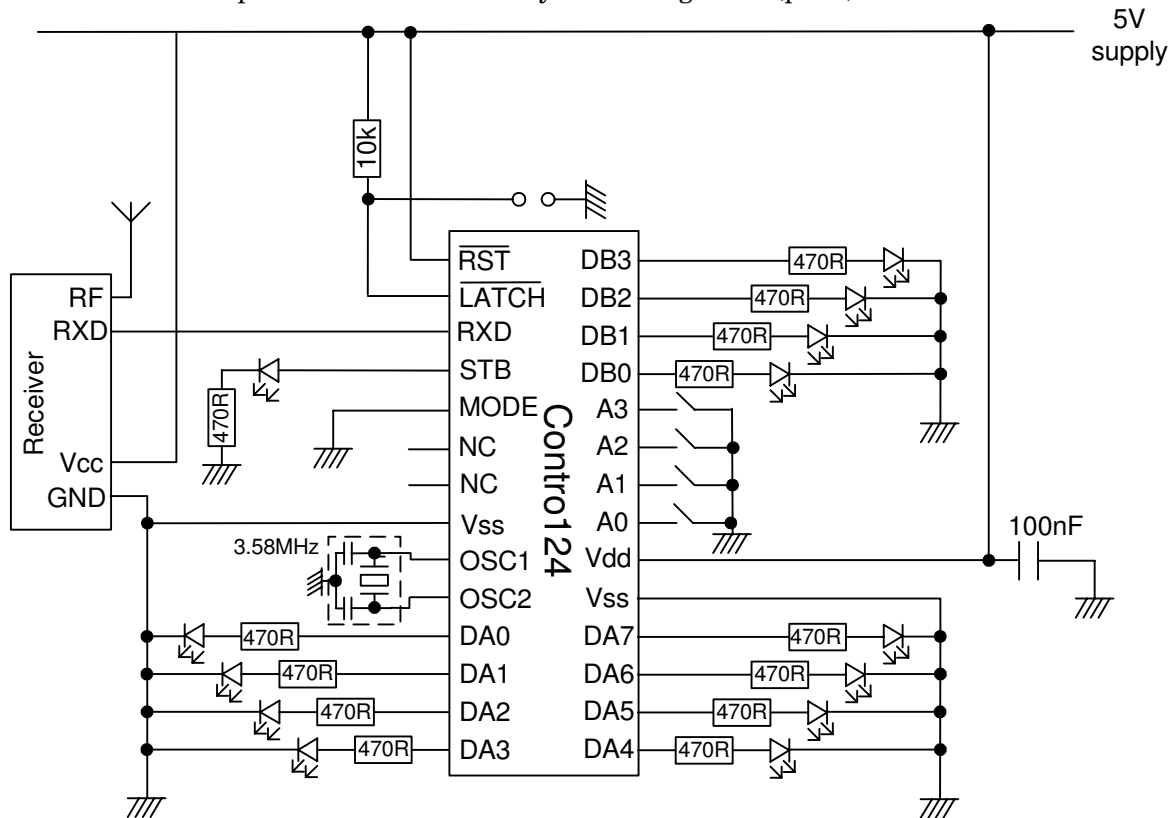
5V supply

10k

$\overline{RST}$
$\overline{LATCH}$
RXD
STB
MODE
NC
NC
Vss
OSC1
OSC2
DA0
DA1
DA2
DA3

Contro124

DB3
DB2
DB1
DB0
A3
A2
A1
A0
Vdd
Vss
DA7
DA6
DA5
DA4

Receiver
RF
RXD
Vcc
GND

3.58MHz

470R
470R
470R
470R
470R
470R
470R
470R
470R
470R
470R
470R
470R
470R
470R
470R
470R

100nF